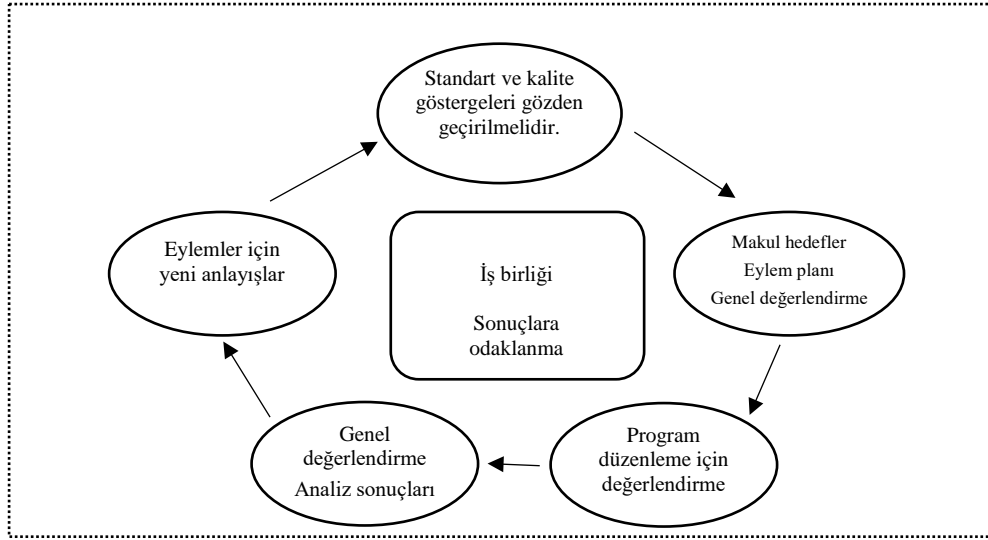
Standart ve kalite göstergeleri gözden geçirilmelidir.

Makul hedefler
Eylem planı
Genel değerlendirme

Program düzenleme için değerlendirme

Genel değerlendirme
Analiz sonuçları

Eylemler için yeni anlayışlar

İş birliği

Sonuçlara odaklanma